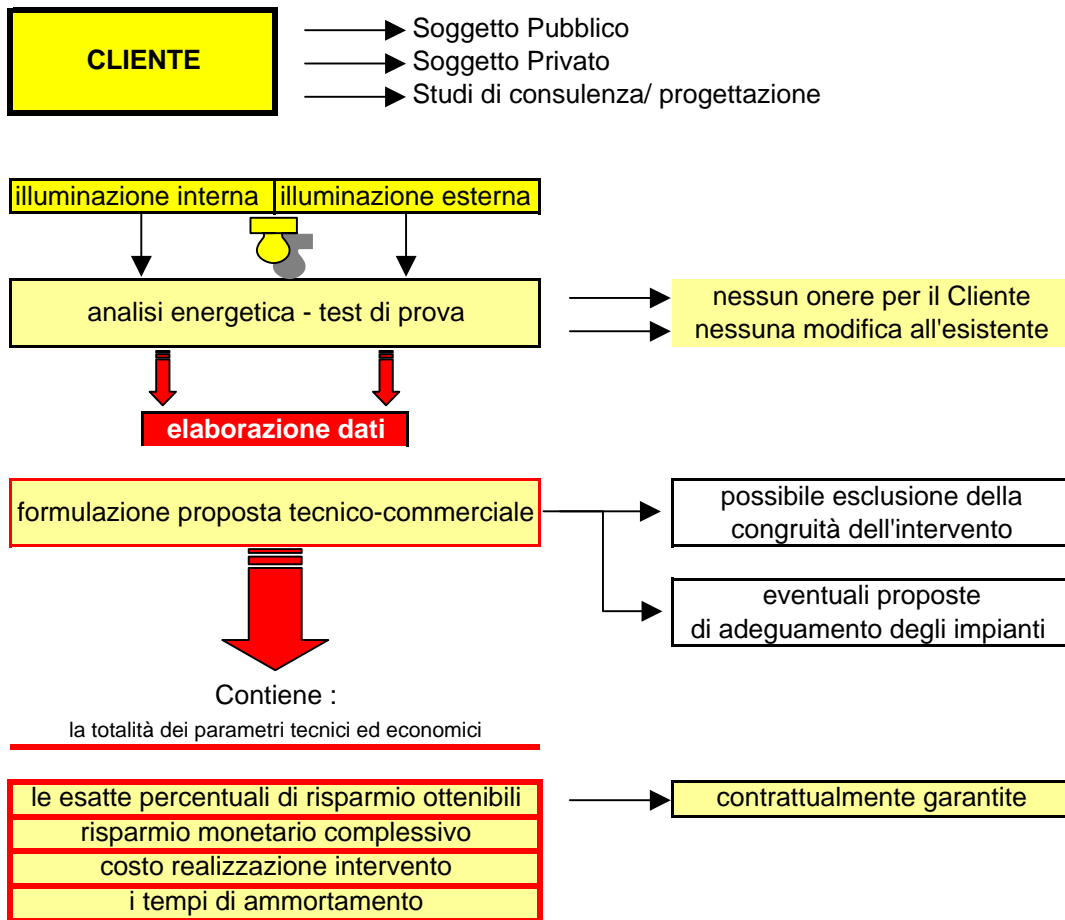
CLIENTE

Soggetto Pubblico
Soggetto Privato
Studi di consulenza/ progettazione

illuminazione interna
illuminazione esterna

analisi energetica - test di prova

nessun onere per il Cliente
nessuna modifica all'esistente

elaborazione dati

formulazione proposta tecnico-commerciale

possibile esclusione della congruità dell'intervento

eventuali proposte di adeguamento degli impianti

Contiene :
la totalità dei parametri tecnici ed economici

le esatte percentuali di risparmio ottenibili
risparmio monetario complessivo
costo realizzazione intervento
i tempi di ammortamento

contrattualmente garantite